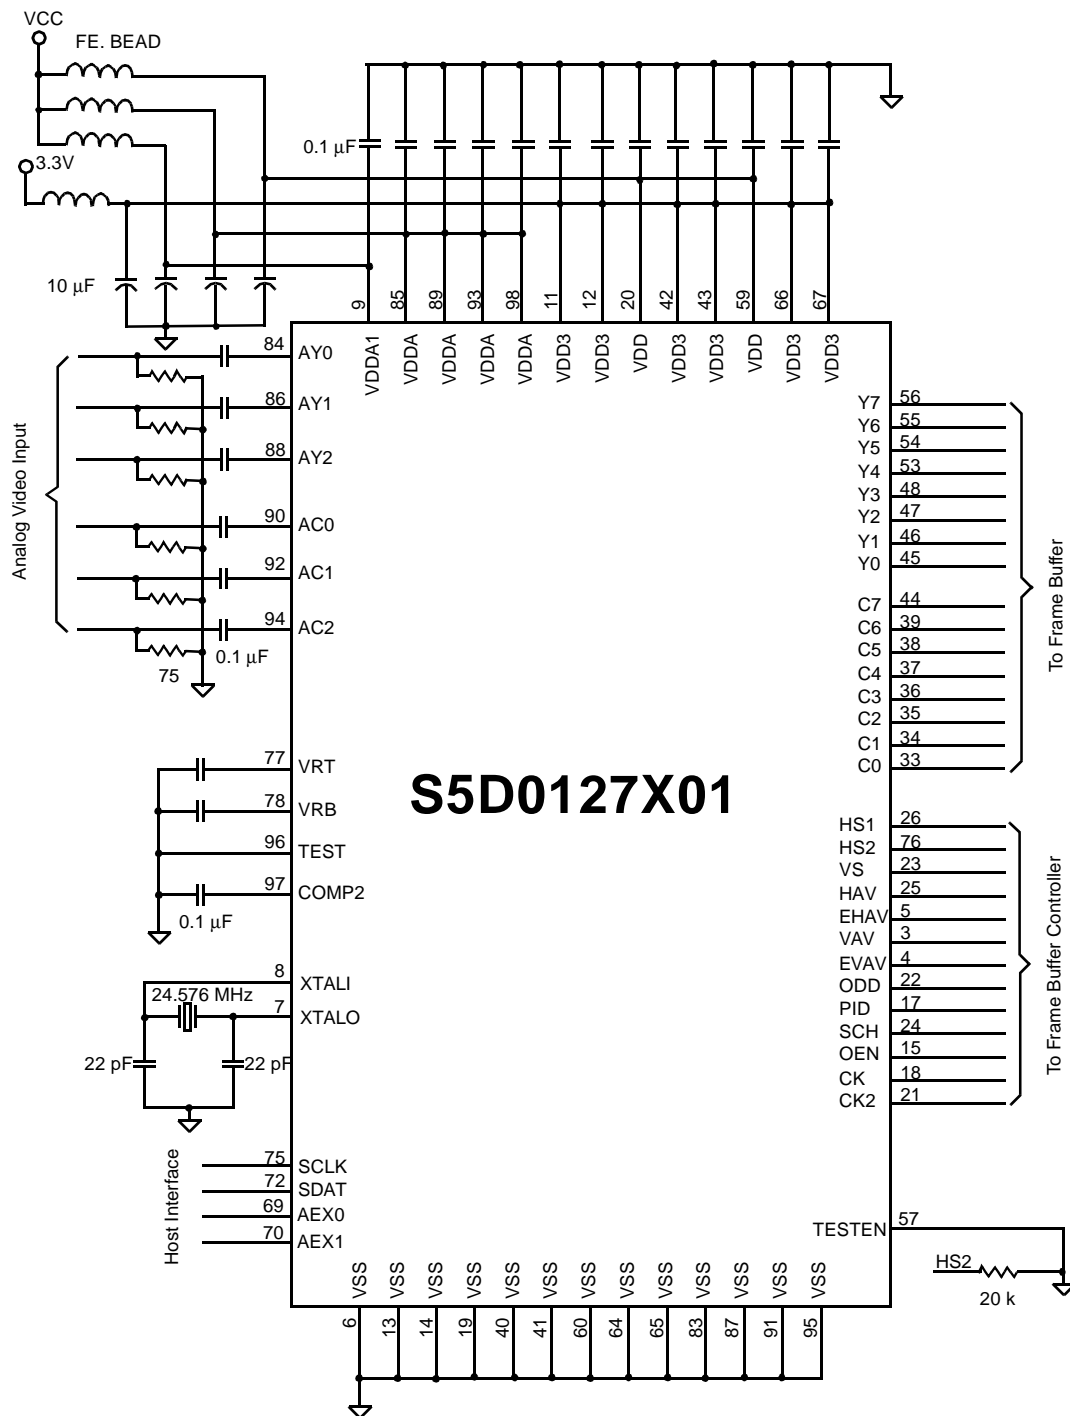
VCC
FE. BEAD
3.3V
0.1 μF
10 μF

9 VDDA1
85 VDDA
89 VDDA
93 VDDA
98 VDDA
11 VDD3
12 VDD3
20 VDD
42 VDD3
43 VDD3
59 VDD
66 VDD3
67 VDD3

Analog Video Input
84 AY0
86 AY1
88 AY2
90 AC0
92 AC1
94 AC2
0.1 μF
75

77 VRT
78 VRB
96 TEST
97 COMP2
0.1 μF

8 XTALI
24.576 MHz
7 XTALO
22 pF
22 pF

Host Interface
75 SCLK
72 SDAT
69 AEX0
70 AEX1

S5D0127X01

Y7 56
Y6 55
Y5 54
Y4 53
Y3 48
Y2 47
Y1 46
Y0 45
C7 44
C6 39
C5 38
C4 37
C3 36
C2 35
C1 34
C0 33
To Frame Buffer

HS1 26
HS2 76
VS 23
HAV 25
EHAV 5
VAV 3
EVAV 4
ODD 22
PID 17
SCH 24
OEN 15
CK 18
CK2 21
To Frame Buffer Controller

TESTEN 57
HS2
20 k

VSS 6
VSS 13
VSS 14
VSS 19
VSS 40
VSS 41
VSS 60
VSS 64
VSS 65
VSS 83
VSS 87
VSS 91
VSS 95